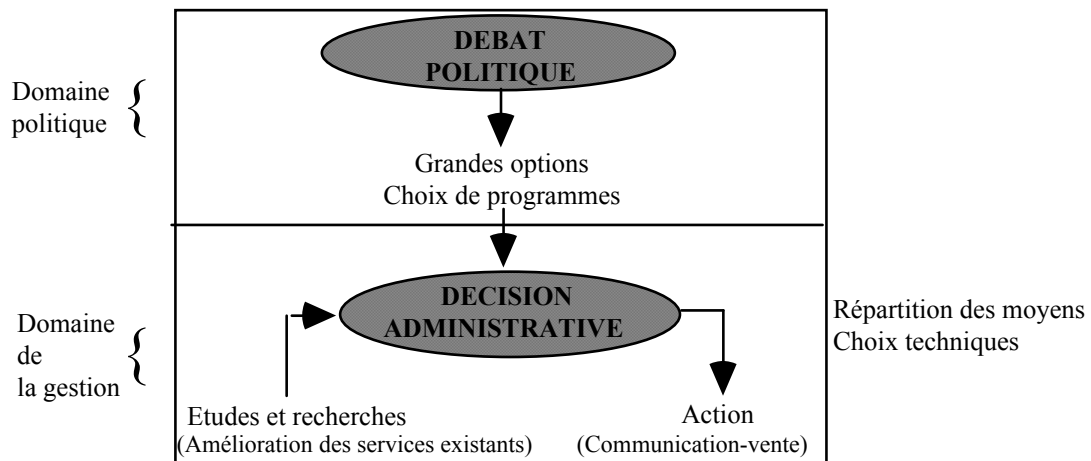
Domaine politique

DEBAT POLITIQUE

Grandes options
Choix de programmes

Domaine de la gestion

DECISION ADMINISTRATIVE

Répartition des moyens
Choix techniques

Etudes et recherches
(Amélioration des services existants)

Action
(Communication-vente)